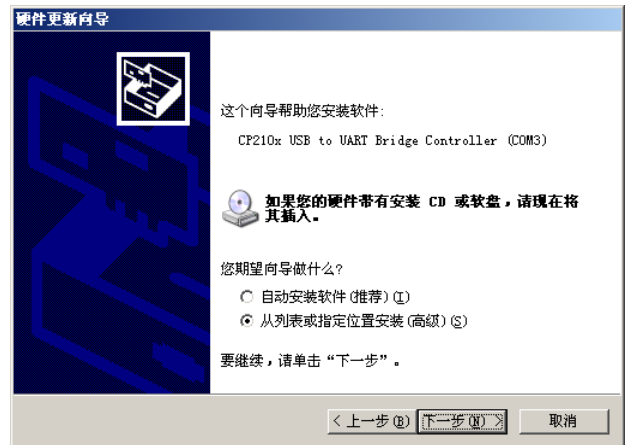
硬件更新向导

这个向导帮助您安装软件:

CP210x USB to UART Bridge Controller (COM3)

如果您的硬件带有安装 CD 或软盘，请现在将其插入。

您期望向导做什么?

○ 自动安装软件 (推荐) (I)

⦿ 从列表或指定位置安装 (高级) (S)

要继续，请单击“下一步”。

< 上一步 (B)

下一步 (N) >

取消